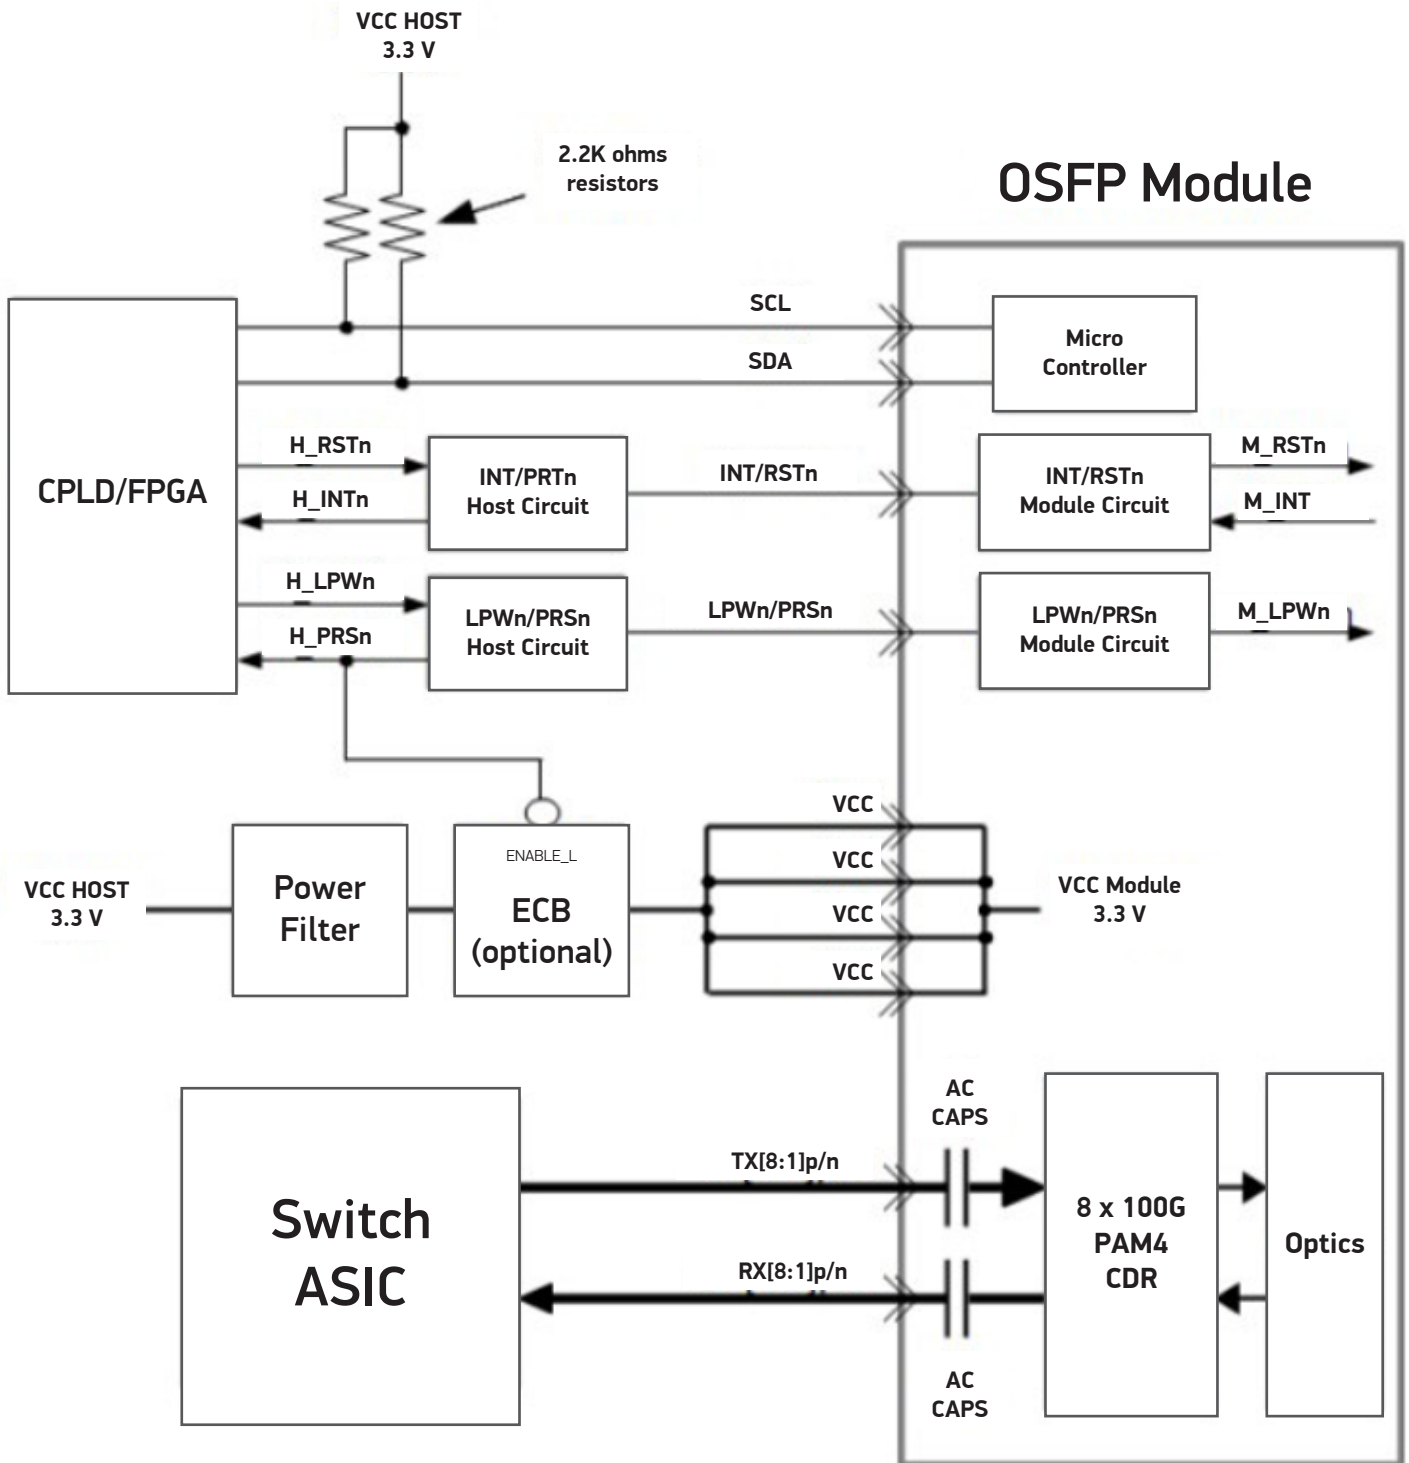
VCC HOST
3.3 V

2.2K ohms
resistors

OSFP Module

SCL

SDA

Micro
Controller

CPLD/FPGA

H_RSTn

H_INTn

INT/PRTn
Host Circuit

INT/RSTn

INT/RSTn
Module Circuit

M_RSTn

M_INT

H_LPWn

H_PRSn

LPWn/PRSn
Host Circuit

LPWn/PRSn

LPWn/PRSn
Module Circuit

M_LPWn

VCC HOST
3.3 V

Power
Filter

ENABLE_L

ECB
(optional)

VCC

VCC

VCC

VCC

VCC Module
3.3 V

Switch
ASIC

AC
CAPS

TX[8:1]p/n

RX[8:1]p/n

8 x 100G
PAM4
CDR

Optics

AC
CAPS